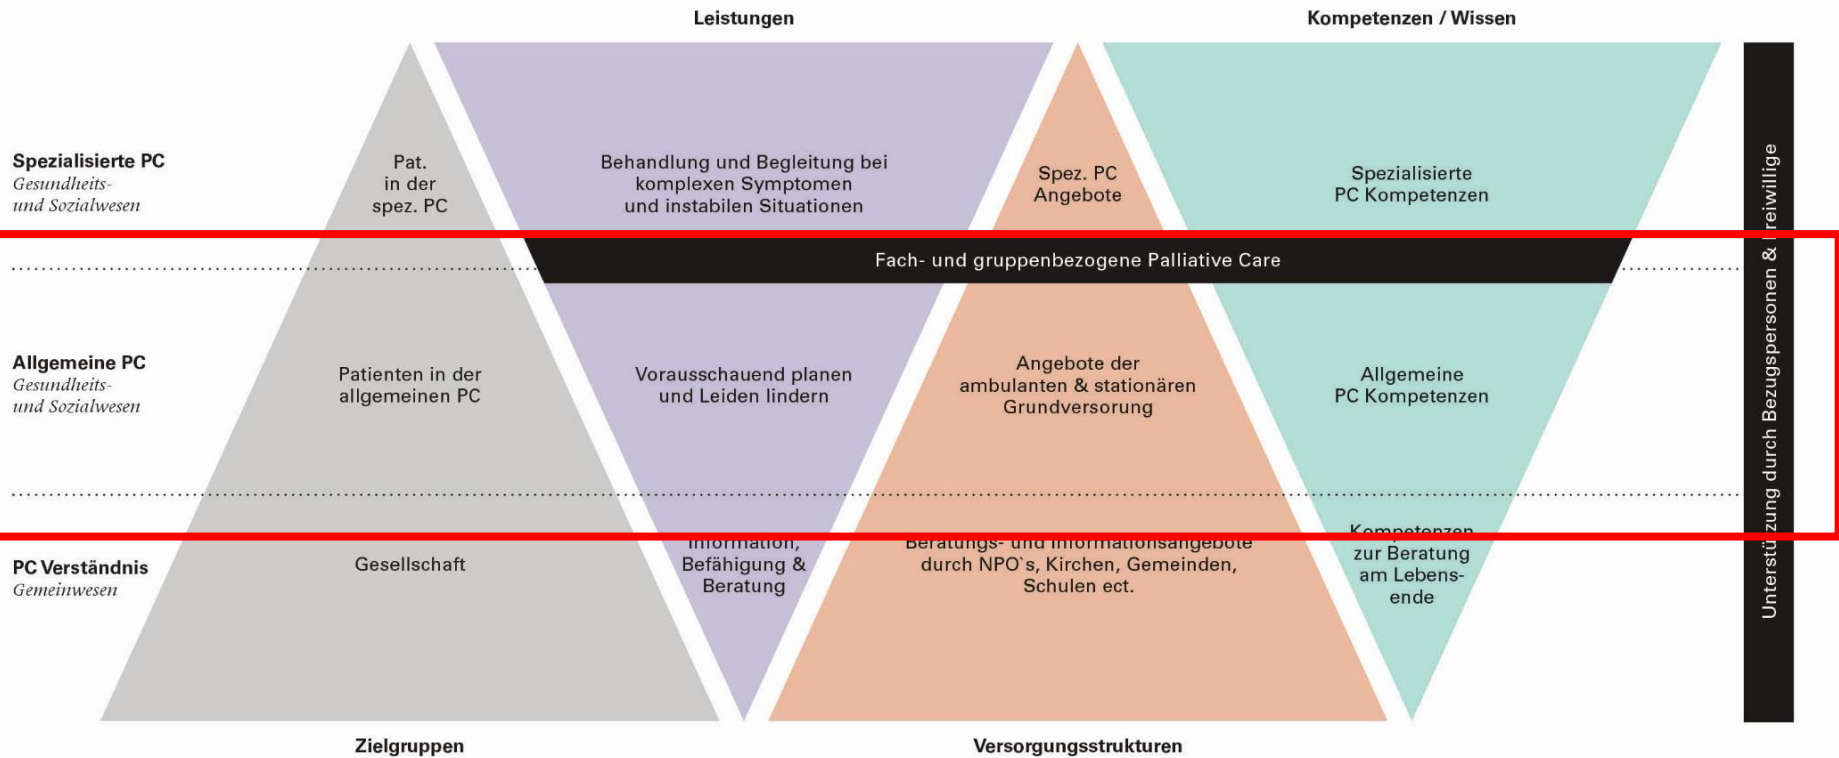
Leistungen

Kompetenzen / Wissen

Spezialisierte PC
Gesundheits- und Sozialwesen

Pat. in der spez. PC

Behandlung und Begleitung bei komplexen Symptomen und instabilen Situationen

Spez. PC Angebote

Spezialisierte PC Kompetenzen

Fach- und gruppenbezogene Palliative Care

Allgemeine PC
Gesundheits- und Sozialwesen

Patienten in der allgemeinen PC

Vorausschauend planen und Leiden lindern

Angebote der ambulanten & stationären Grundversorung

Allgemeine PC Kompetenzen

PC Verständnis
Gemeinwesen

Gesellschaft

Information, Befähigung & Beratung

Beratungs- und Informationsangebote durch NPO`s, Kirchen, Gemeinden, Schulen ect.

Kompetenzen zur Beratung am Lebensende

Unterstützung durch Bezugspersonen & Freiwillige

Zielgruppen

Versorgungsstrukturen